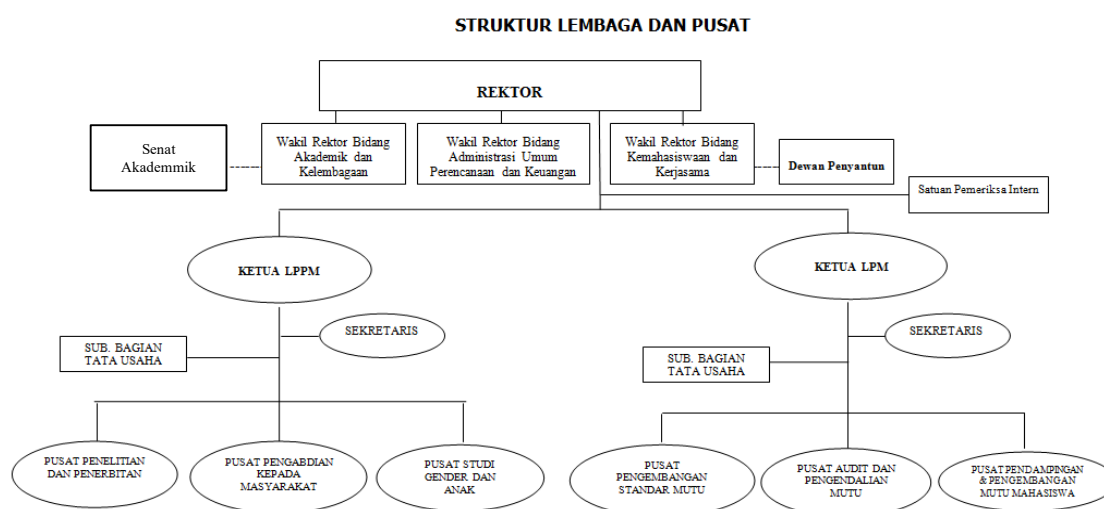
STRUKTUR LEMBAGA DAN PUSAT

REKTOR

Senat Akademmik

Wakil Rektor Bidang Akademik dan Kelembagaan

Wakil Rektor Bidang Administrasi Umum Perencanaan dan Keuangan

Wakil Rektor Bidang Kemahasiswaan dan Kerjasama

Dewan Penyantun

Satuan Pemeriksa Intern

KETUA LPPM

SEKRETARIS

SUB. BAGIAN TATA USAHA

PUSAT PENELITIAN DAN PENERBITAN

PUSAT PENGABDIAN KEPADA MASYARAKAT

PUSAT STUDI GENDER DAN ANAK

KETUA LPM

SEKRETARIS

SUB. BAGIAN TATA USAHA

PUSAT PENGEMBANGAN STANDAR MUTU

PUSAT AUDIT DAN PENGENDALIAN MUTU

PUSAT PENDAMPINGAN & PENGEMBANGAN MUTU MAHASISWA